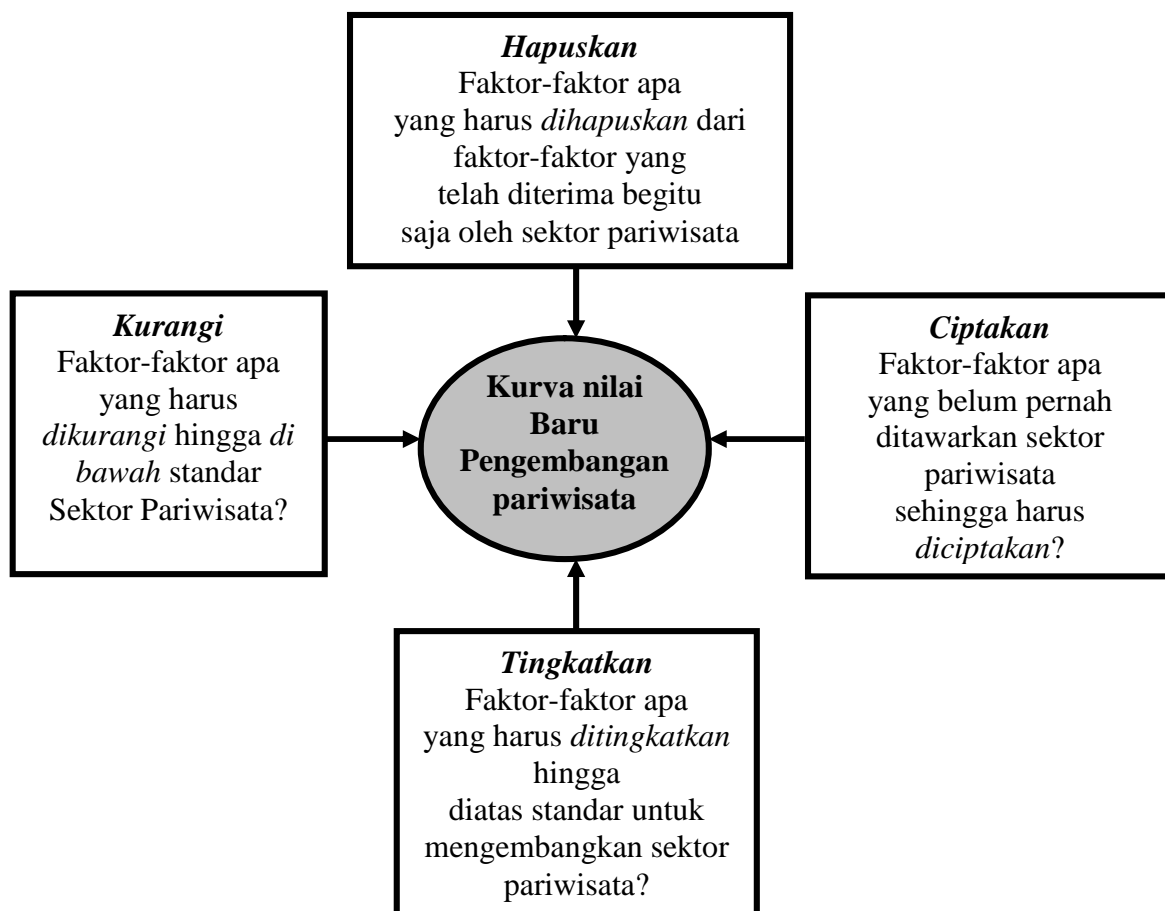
Hapuskan
Faktor-faktor apa yang harus dihapuskan dari faktor-faktor yang telah diterima begitu saja oleh sektor pariwisata

Kurangi
Faktor-faktor apa yang harus dikurangi hingga di bawah standar Sektor Pariwisata?

Kurva nilai Baru Pengembangan pariwisata

Ciptakan
Faktor-faktor apa yang belum pernah ditawarkan sektor pariwisata sehingga harus diciptakan?

Tingkatkan
Faktor-faktor apa yang harus ditingkatkan hingga diatas standar untuk mengembangkan sektor pariwisata?